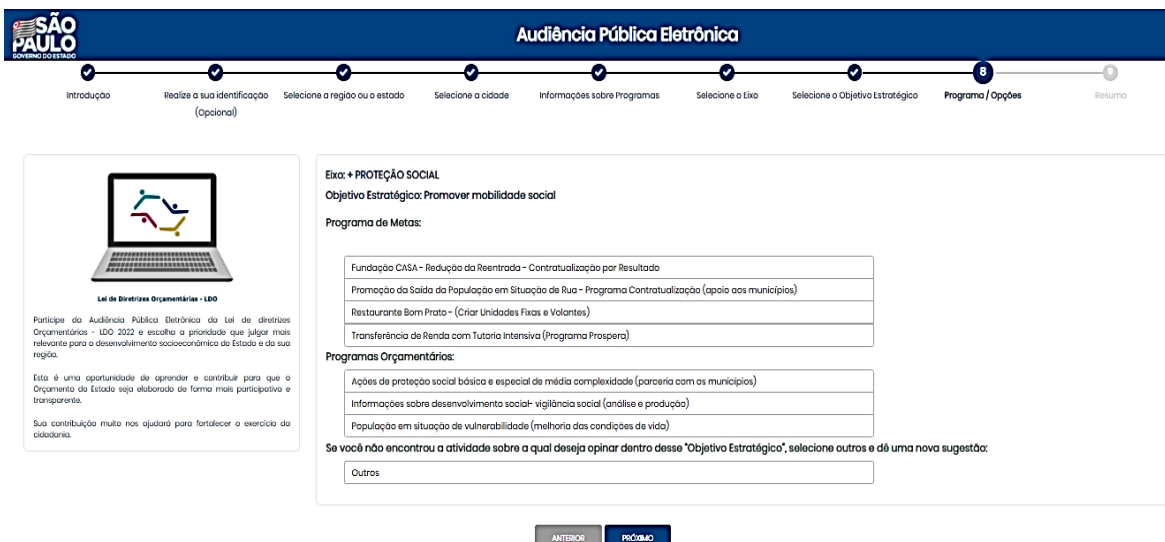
SÃO PAULO
GOVERNO DO ESTADO

Audiência Pública Eletrônica

Introdução
Realize a sua identificação (Opcional)
Selecione a região ou o estado
Selecione a cidade
Informações sobre Programas
Selecione o Eixo
Selecione o Objetivo Estratégico
8
Programa / Opções
9
Resumo

Lei de Diretrizes Orçamentárias - LDO

Participe da Audiência Pública Eletrônica da Lei de diretrizes Orçamentárias - LDO 2022 e escolha a prioridade que julgar mais relevante para o desenvolvimento socioeconômico do Estado e da sua região.

Esta é uma oportunidade de aprender e contribuir para que o Orçamento do Estado seja elaborado de forma mais participativa e transparente.

Sua contribuição muito nos ajudará para fortalecer o exercício da cidadania.

Eixo: + PROTEÇÃO SOCIAL
Objetivo Estratégico: Promover mobilidade social

Programa de Metas:

Fundação CASA - Redução da Reentrada - Contratualização por Resultado
Promoção da Saída da População em Situação de Rua - Programa Contratualização (apoio aos municípios)
Restaurante Bom Prato - (Criar Unidades Fixas e Volantes)
Transferência de Renda com Tutoria Intensiva (Programa Prospera)

Programas Orçamentários:

Ações de proteção social básica e especial de média complexidade (parceria com os municípios)
Informações sobre desenvolvimento social- vigilância social (análise e produção)
População em situação de vulnerabilidade (melhoria das condições de vida)

Se você não encontrou a atividade sobre a qual deseja opinar dentro desse "Objetivo Estratégico", selecione outros e dê uma nova sugestão:

Outros

ANTERIOR
PRÓXIMO